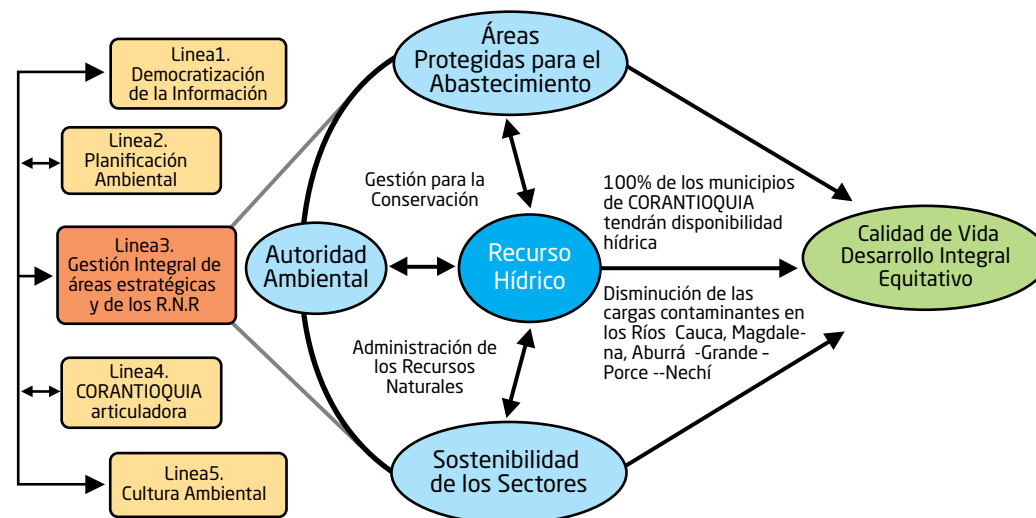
Linea1. Democratización de la Información

Linea2. Planificación Ambiental

Linea3. Gestión Integral de áreas estratégicas y de los R.N.R

Linea4. CORANTIOQUIA articuladora

Linea5. Cultura Ambiental

Áreas Protegidas para el Abastecimiento

Gestión para la Conservación

Autoridad Ambiental

Recurso Hídrico

Administración de los Recursos Naturales

Sostenibilidad de los Sectores

100% de los municipios de CORANTIOQUIA tendrán disponibilidad hídrica

Disminución de las cargas contaminantes en los Ríos Cauca, Magdalena, Aburrá -Grande - Porce --Nechí

Calidad de Vida Desarrollo Integral Equitativo